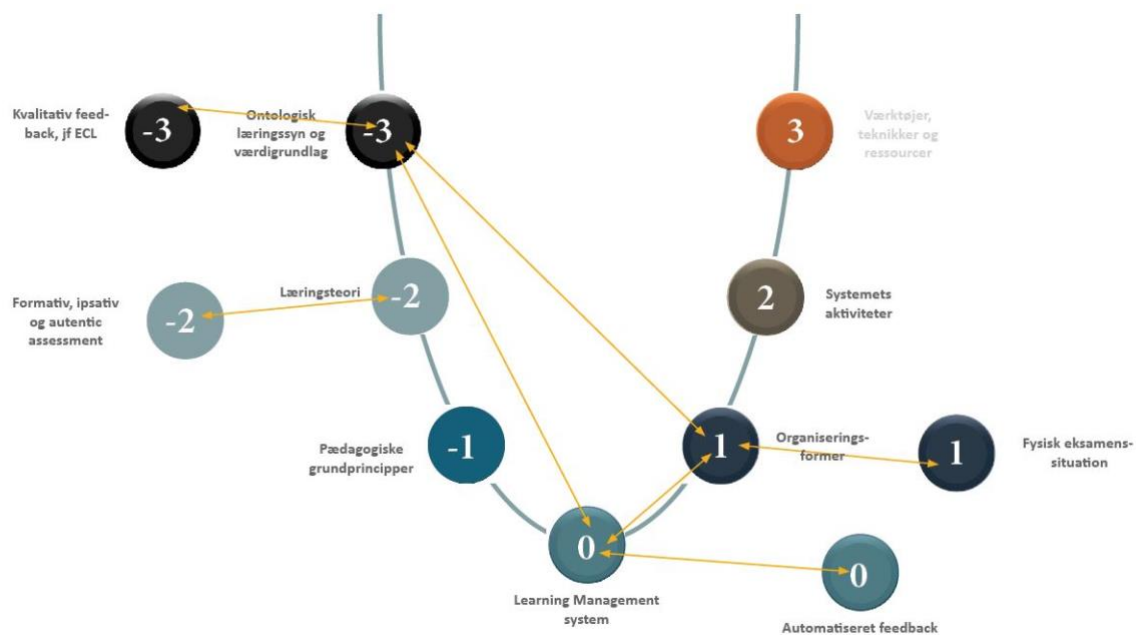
Kvalitativ feedback, jf ECL

-3

Ontologisk læringssyn og værdigrundlag

-3

3

Værktøjer, teknikker og ressourcer

Formativ, ipsativ og autentic assessment

-2

Læringsteori

-2

2

Systemets aktiviteter

Pædagogiske grundprincipper

-1

1

Organiseringsformer

1

Fysisk eksamenssituation

0

Learning Management system

0

Automatiseret feedback